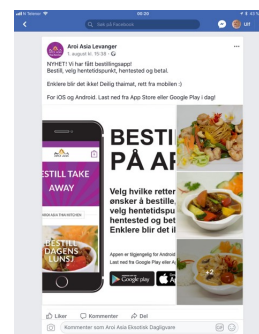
Telenor 08:20

Søk på Facebook

Aroi Asia Levanger
1. august kl. 15:38

NYHET! Vi har fått bestillingsapp!
Bestill, velg hentetidspunkt, hentested og betal.

Enklere blir det ikke! Deilig thaimat, rett fra mobilen :)

For iOS og Android. Last ned fra App Store eller Google Play i dag!

BESTI
PÅ AP

STILL TAKE AWAY

BESTILL DAGENS LUNSJ

Velg hvilke retter
ønsker å bestille,
velg hentetidspun
hentested og bet
Enklere blir det il

Appen er tilgjengelig for Android
Last ned fra Google Play

Google play

+2

Liker Kommenter Del

Kommenter som Aroi Asia Eksotisk Dagligvare